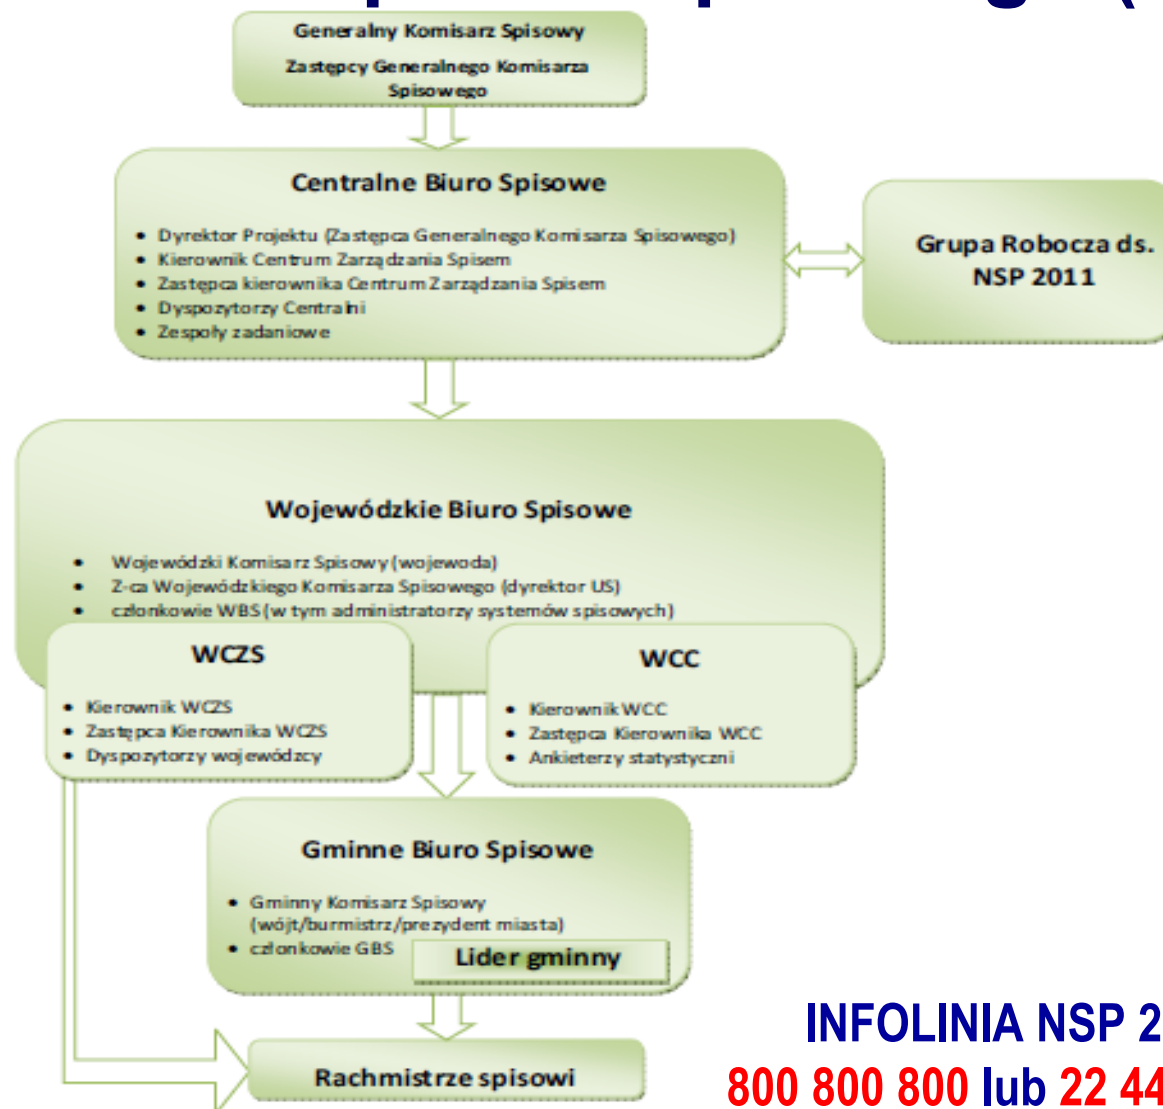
Generalny Komisarz Spisowy
Zastępcy Generalnego Komisarza Spisowego

Centralne Biuro Spisowe

- Dyrektor Projektu (Zastępca Generalnego Komisarza Spisowego)
- Kierownik Centrum Zarządzania Spisem
- Zastępca kierownika Centrum Zarządzania Spisem
- Dyspozytorzy Centralni
- Zespoły zadaniowe

Grupa Robocza ds. NSP 2011

Wojewódzkie Biuro Spisowe

- Wojewódzki Komisarz Spisowy (wojewoda)
- Z-ca Wojewódzkiego Komisarza Spisowego (dyrektor US)
- członkowie WBS (w tym administratorzy systemów spisowych)

WCZS

- Kierownik WCZS
- Zastępca Kierownika WCZS
- Dyspozytorzy wojewódzcy

WCC

- Kierownik WCC
- Zastępca Kierownika WCC
- Ankieterzy statystyczni

Gminne Biuro Spisowe

- Gminny Komisarz Spisowy (wójt/burmistrz/prezydent miasta)
- członkowie GBS

Lider gminny

Rachmistrze spisowi

INFOLINIA NSP 2
800 800 800 lub 22 44